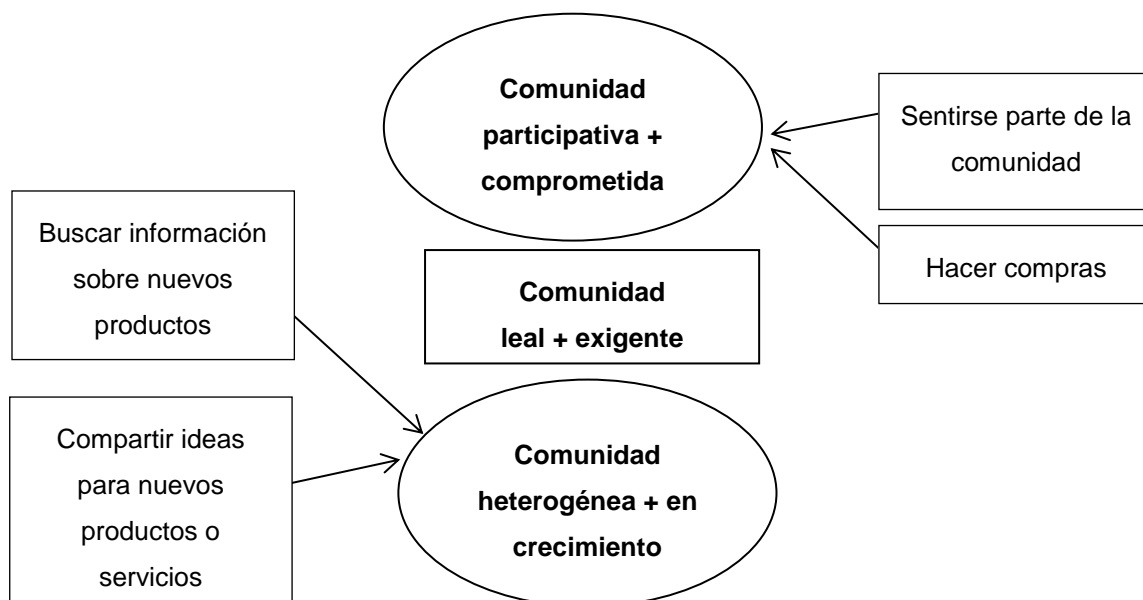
Comunidad participativa + comprometida

Sentirse parte de la comunidad

Hacer compras

Buscar información sobre nuevos productos

Comunidad leal + exigente

Compartir ideas para nuevos productos o servicios

Comunidad heterogénea + en crecimiento